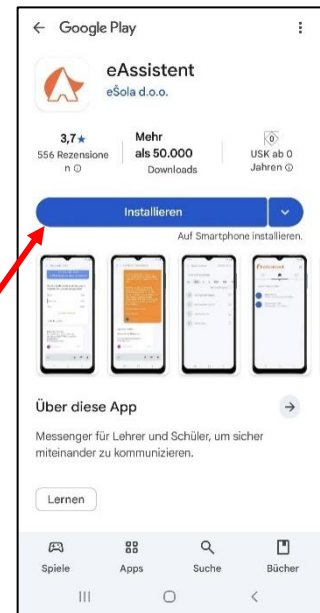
← Google Play ⋮

eAssistent
eŠola d.o.o.

3,7★
556 Rezensionen ⓘ

Mehr als 50.000
Downloads

0
USK ab 0 Jahren ⓘ

Installieren

Auf Smartphone installieren.

Über diese App →

Messenger für Lehrer und Schüler, um sicher miteinander zu kommunizieren.

Lernen

Spiele
Apps
Suche
Bücher